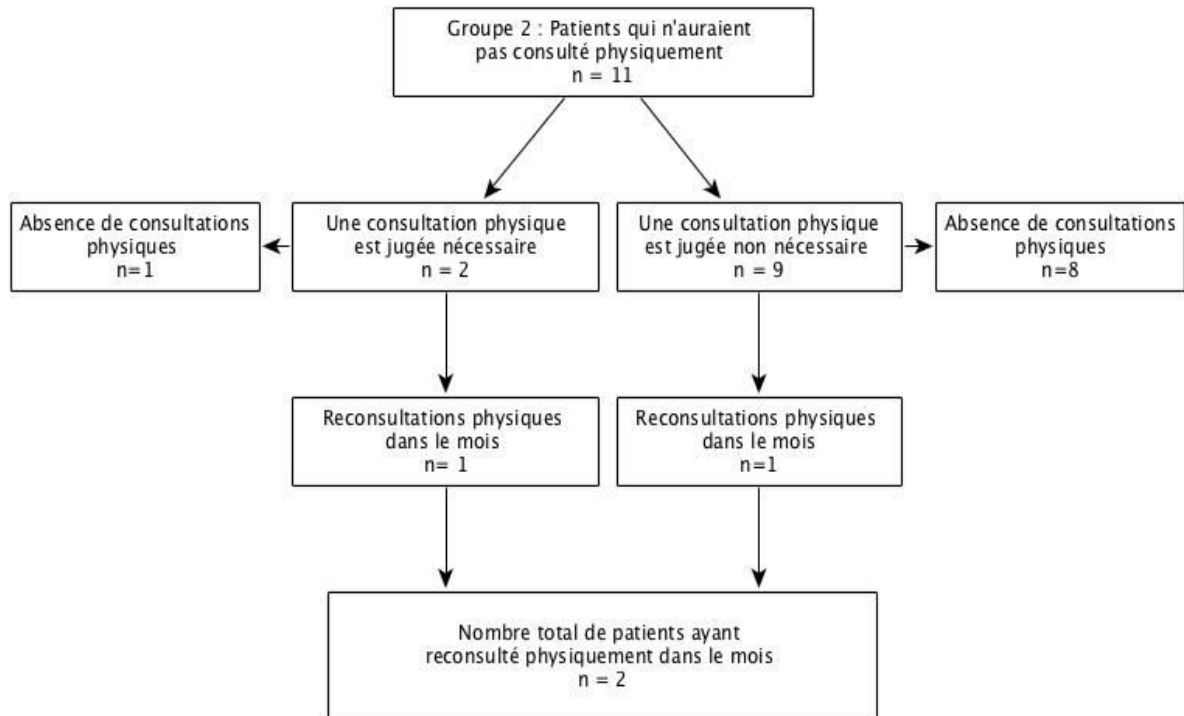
Groupe 2 : Patients qui n'auraient pas consulté physiquement
n = 11

Absence de consultations physiques
n=1

Une consultation physique est jugée nécessaire
n = 2

Une consultation physique est jugée non nécessaire
n = 9

Absence de consultations physiques
n=8

Reconsultations physiques dans le mois
n= 1

Reconsultations physiques dans le mois
n=1

Nombre total de patients ayant reconsulté physiquement dans le mois
n = 2